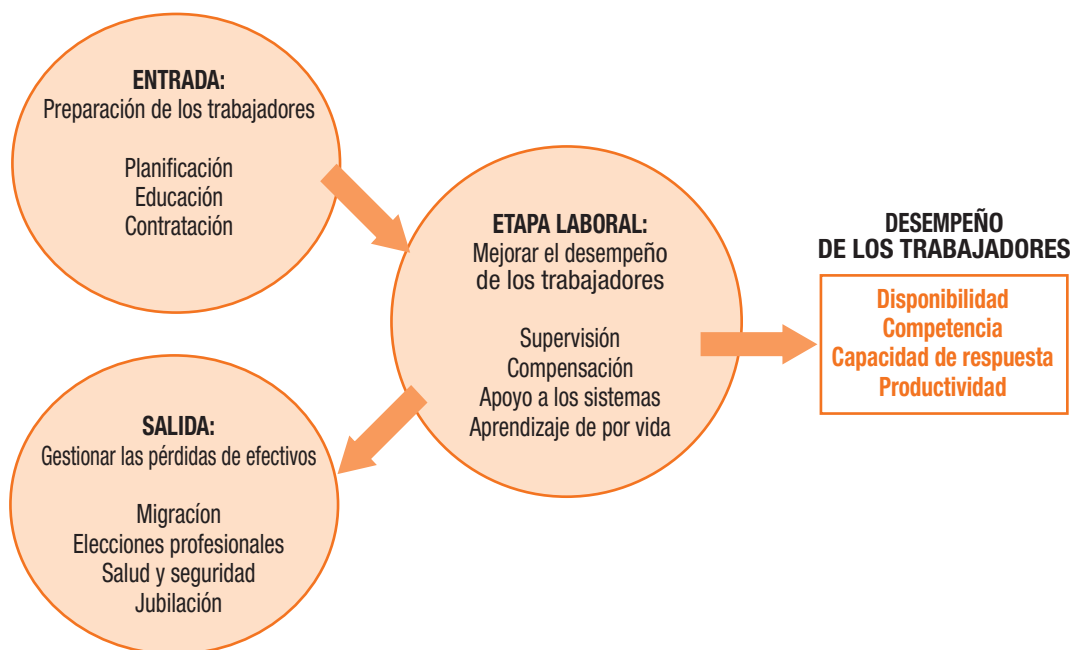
ENTRADA:
Preparación de los trabajadores

Planificación
Educación
Contratación

ETAPA LABORAL:
Mejorar el desempeño de los trabajadores

Supervisión
Compensación
Apoyo a los sistemas
Aprendizaje de por vida

DESEMPEÑO
DE LOS TRABAJADORES

Disponibilidad
Competencia
Capacidad de respuesta
Productividad

SALIDA:
Gestionar las pérdidas de efectivos

Migracíon
Elecciones profesionales
Salud y seguridad
Jubilación